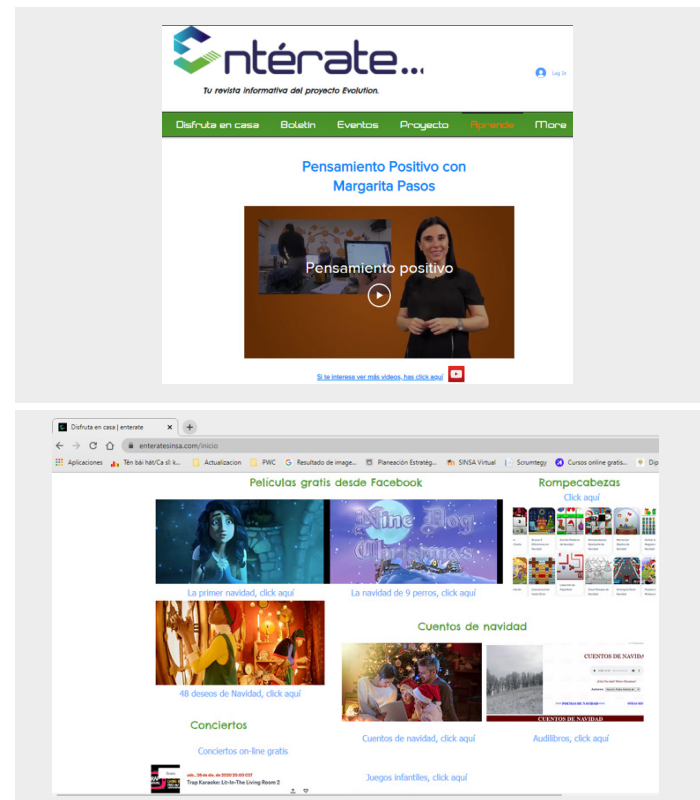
ntérate...

Tu revista informativa del proyecto Evolution.

Log In

Disfruta en casa | Boletín | Eventos | Proyecto | Aprende | More

Pensamiento Positivo con Margarita Pasos

Pensamiento positivo

Si te interesa ver más videos, has click aquí

Disfruta en casa | enterate

enteratesinsa.com/inicio

Aplicaciones | Tên bài hát/Ca sĩ k... | Actualizacion | PWC | Resultado de image... | Planeación Estratég... | SINSA Virtual | Scrumtegy | Cursos online gratis... | Dip

Películas gratis desde Facebook

Nine Dog Christmas

La primer navidad, click aquí

La navidad de 9 perros, click aquí

48 deseos de Navidad, click aquí

Rompecabezas

Click aquí

Cuentos de navidad

CUENTOS DE NAVIDAD

CUENTOS DE NAVIDAD

Cuentos de navidad, click aquí

Audilibros, click aquí

Conciertos

Conciertos on-line gratis

Trap Karaoke: Lit-In-The Living Room 2

Juegos infantiles, click aquí